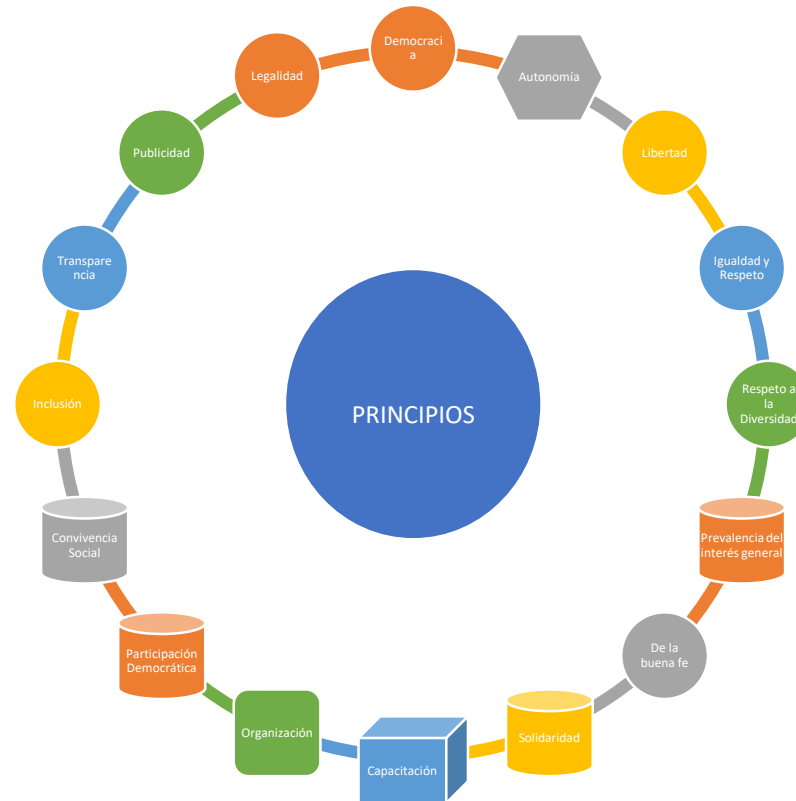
PRINCIPIOS

Democraci a

Autonomía

Libertad

Igualdad y Respeto

Respeto a la Diversidad

Prevalencia del interés general

De la buena fe

Solidaridad

Capacitación

Organización

Participación Democrática

Convivencia Social

Inclusión

Transpare ncia

Publicidad

Legalidad